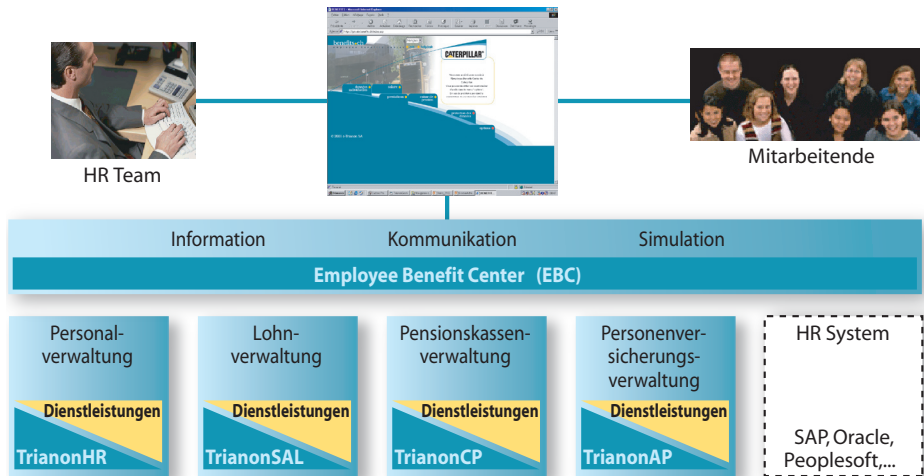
HR Team

CATERPILLAR

Mitarbeitende

Information Kommunikation Simulation

Employee Benefit Center (EBC)

Personalverwaltung

Dienstleistungen

TrianonHR

Lohnverwaltung

Dienstleistungen

TrianonSAL

Pensionskassenverwaltung

Dienstleistungen

TrianonCP

Personenversicherungsverwaltung

Dienstleistungen

TrianonAP

HR System

SAP, Oracle, Peoplesoft,...